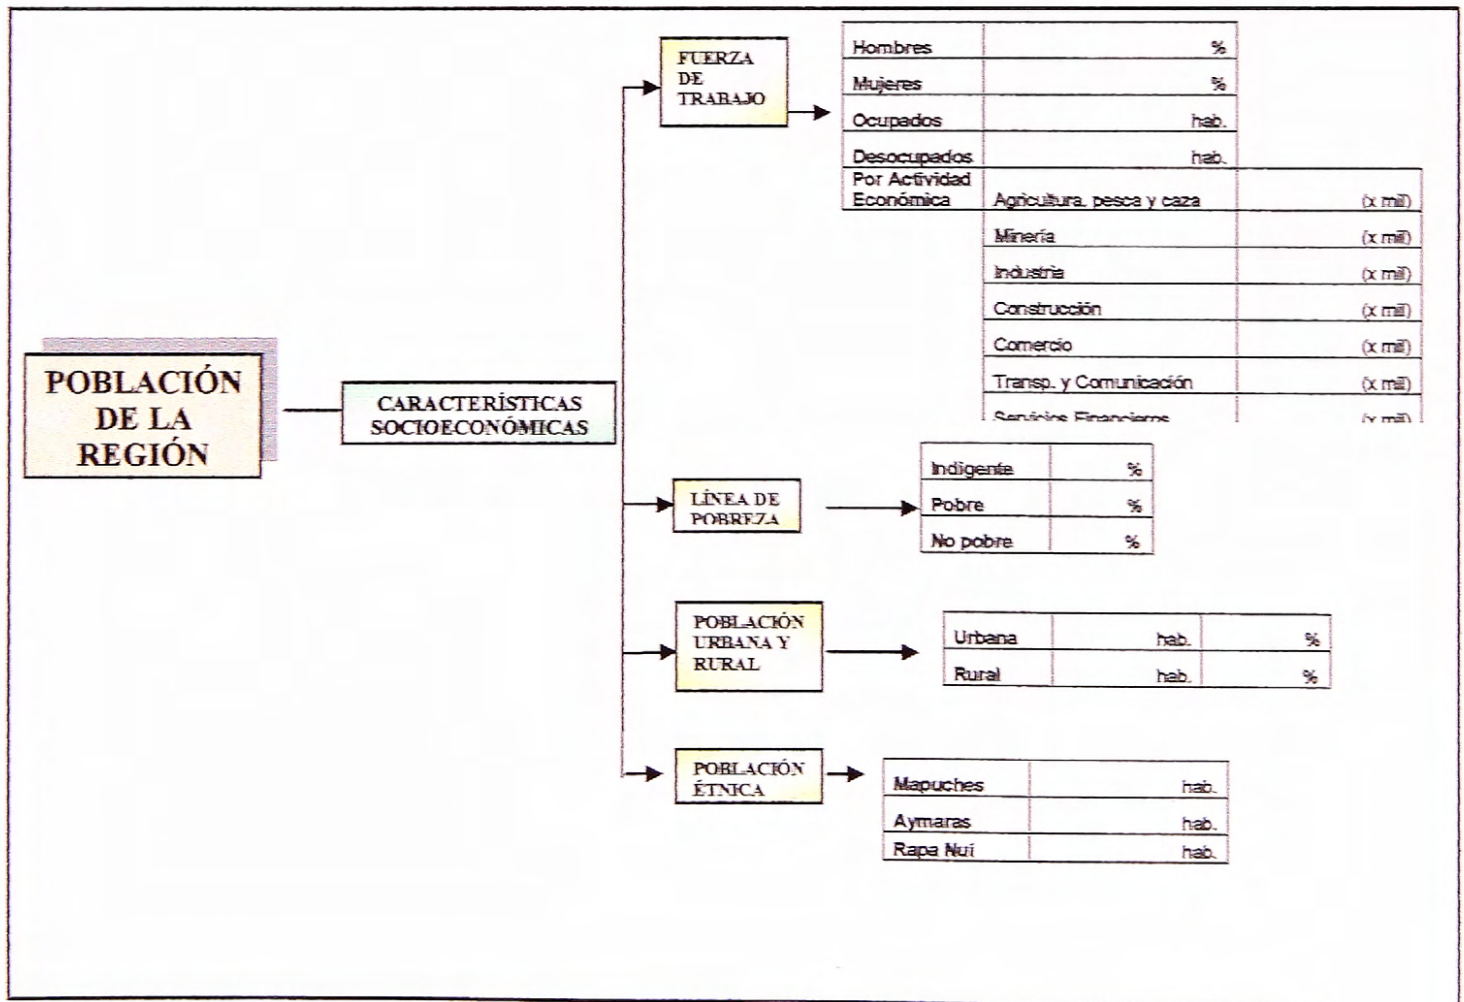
POBLACIÓN DE LA REGIÓN

CARACTERÍSTICAS SOCIOECONÓMICAS

FUERZA DE TRABAJO

| Hombres | % |
|---|---|
| Mujeres | % |
| Ocupados | hab. |
| Desocupados | hab. |

Por Actividad Económica

| Agricultura, pesca y caza | (x mil) |
|---|---|
| Minería | (x mil) |
| Industria | (x mil) |
| Construcción | (x mil) |
| Comercio | (x mil) |
| Transp. y Comunicación | (x mil) |
| Servicios Financieros | (x mil) |

LÍNEA DE POBREZA

| Indigente | % |
|---|---|
| Pobre | % |
| No pobre | % |

POBLACIÓN URBANA Y RURAL

| Urbana | hab. | % |
|---|---|---|
| Rural | hab. | % |

POBLACIÓN ÉTNICA

| Mapuches | hab. |
|---|---|
| Aymaras | hab. |
| Rapa Nui | hab. |